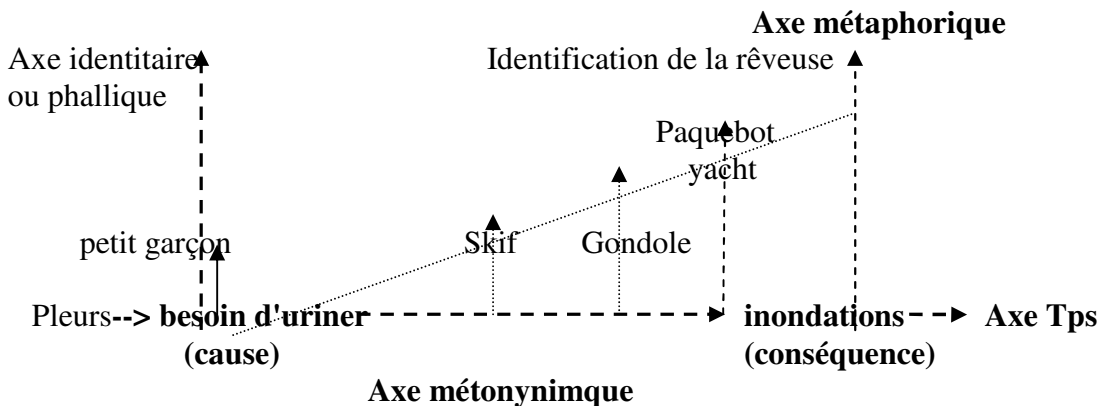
Axe métaphorique

Axe identitaire ou phallique

Identification de la rêveuse

Paquebot yacht

petit garçon

Skif

Gondole

Pleurs--> besoin d'uriner (cause)

inondations (conséquence)

Axe Tps

Axe métonynimque